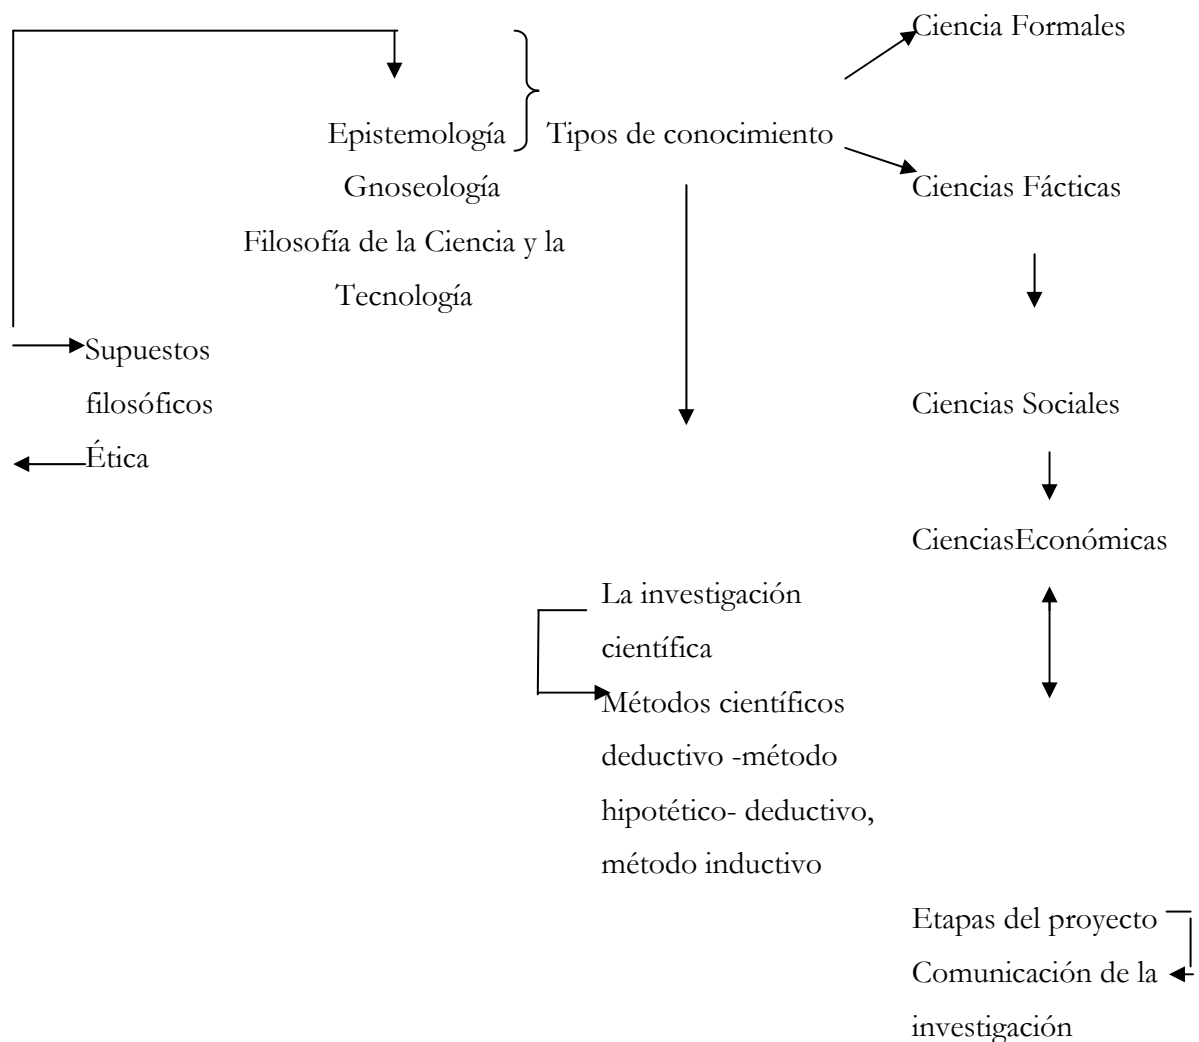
Ciencia Formales

Epistemología
Gnoseología
Filosofía de la Ciencia y la Tecnología

Tipos de conocimiento

Ciencias Fácticas

Supuestos filosóficos
Ética

Ciencias Sociales

CienciasEconómicas

La investigación científica
Métodos científicos deductivo -método hipotético- deductivo, método inductivo

Etapas del proyecto
Comunicación de la investigación